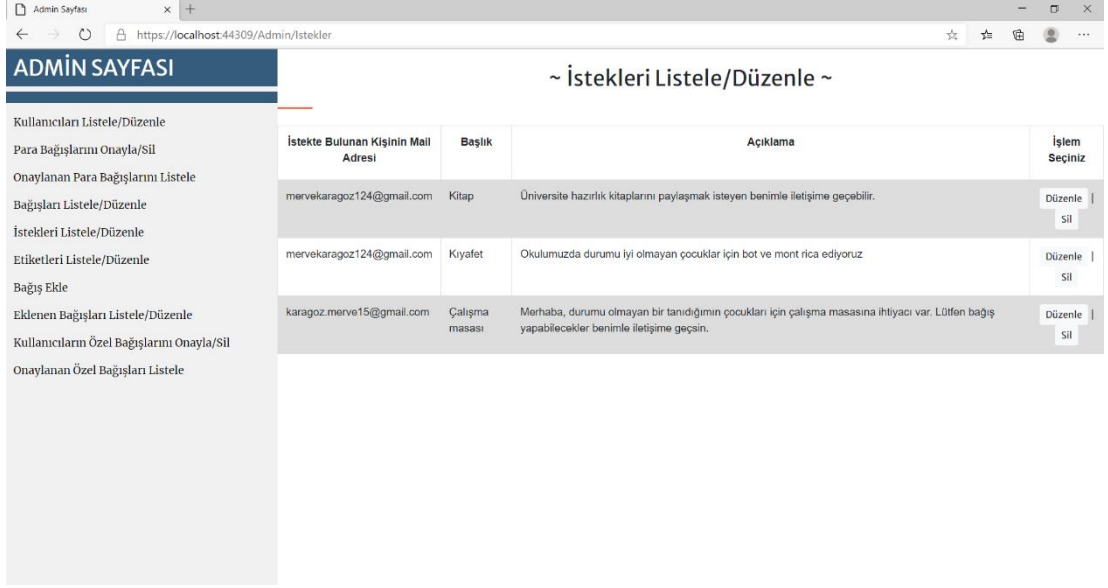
Admin Sayfası
https://localhost:44309/Admin/Istekler

ADMİN SAYFASI

Kullanıcıları Listele/Düzenle
Para Bağışlarını Onayla/Sil
Onaylanan Para Bağışlarını Listele
Bağışları Listele/Düzenle
İstekleri Listele/Düzenle
Etiketleri Listele/Düzenle
Bağış Ekle
Eklenen Bağışları Listele/Düzenle
Kullanıcıların Özel Bağışlarını Onayla/Sil
Onaylanan Özel Bağışları Listele

~ İstekleri Listele/Düzenle ~

| İstekte Bulunan Kişinin Mail Adresi | Başlık | Açıklama | İşlem Seçiniz |
|---|---|---|---|
| mervekaragoz124@gmail.com | Kitap | Üniversite hazırlık kitaplarını paylaşmak isteyen benimle iletişime geçebilir. | Düzenle \| Sil |
| mervekaragoz124@gmail.com | Kıyafet | Okulumuzda durumu iyi olmayan çocuklar için bot ve mont rica ediyoruz | Düzenle \| Sil |
| karagoz.merve15@gmail.com | Çalışma masası | Merhaba, durumu olmayan bir tanıdığımın çocukları için çalışma masasına ihtiyacı var. Lütfen bağış yapabilecekler benimle iletişime geçsin. | Düzenle \| Sil |